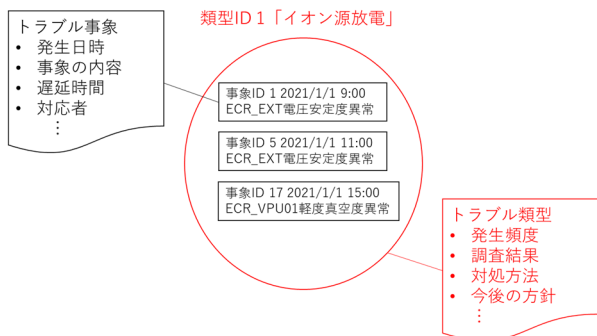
トラブル事象
• 発生日時
• 事象の内容
• 遅延時間
• 対応者
⋮

類型ID１「イオン源放電」

事象ID 1 2021/1/1 9:00
ECR_EXT電圧安定度異常

事象ID 5 2021/1/1 11:00
ECR_EXT電圧安定度異常

事象ID 17 2021/1/1 15:00
ECR_VPU01軽度真空度異常

トラブル類型
• 発生頻度
• 調査結果
• 対処方法
• 今後の方針
⋮